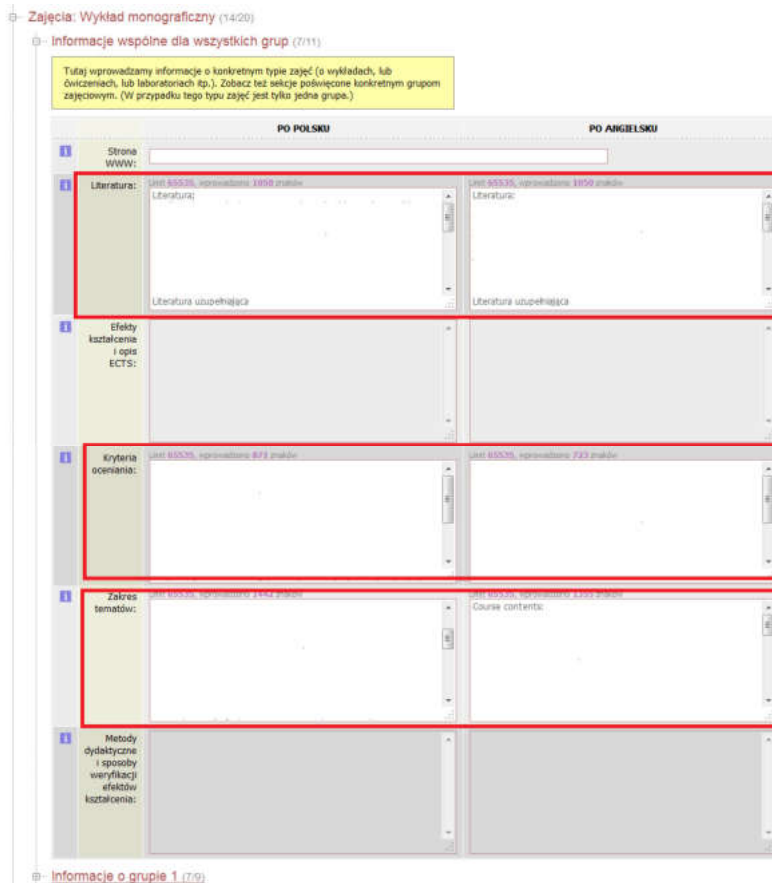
Zajęcia: Wykład monograficzny (14/20)

Informacje wspólne dla wszystkich grup (7/11)

Tutaj wprowadzamy informacje o konkretnym typie zajęć (o wykładach, lub ćwiczeniach, lub laboratoriach itp.). Zobacz też sekcje poświęcone konkretnym grupom zajęciowym. (W przypadku tego typu zajęć jest tylko jedna grupa.)

| | PO POLSKU | PO ANGIELSKU |
|---|---|---|
| Strona WWW: | | |
| Literatura: | Limit 65535, wprowadzono 1050 znaków Literatura: Literatura uzupełniająca | Limit 65535, wprowadzono 1050 znaków Literatura: Literatura uzupełniająca |
| Efekty kształcenia i opis ECTS: | | |
| Kryteria oceniania: | Limit 65535, wprowadzono 873 znaków | Limit 65535, wprowadzono 723 znaków |
| Zakres tematów: | Limit 65535, wprowadzono 1442 znaków | Limit 65535, wprowadzono 1355 znaków Course contents: |
| Metody dydaktyczne i sposoby weryfikacji efektów kształcenia: | | |

Informacje o grupie 1 (7/9)